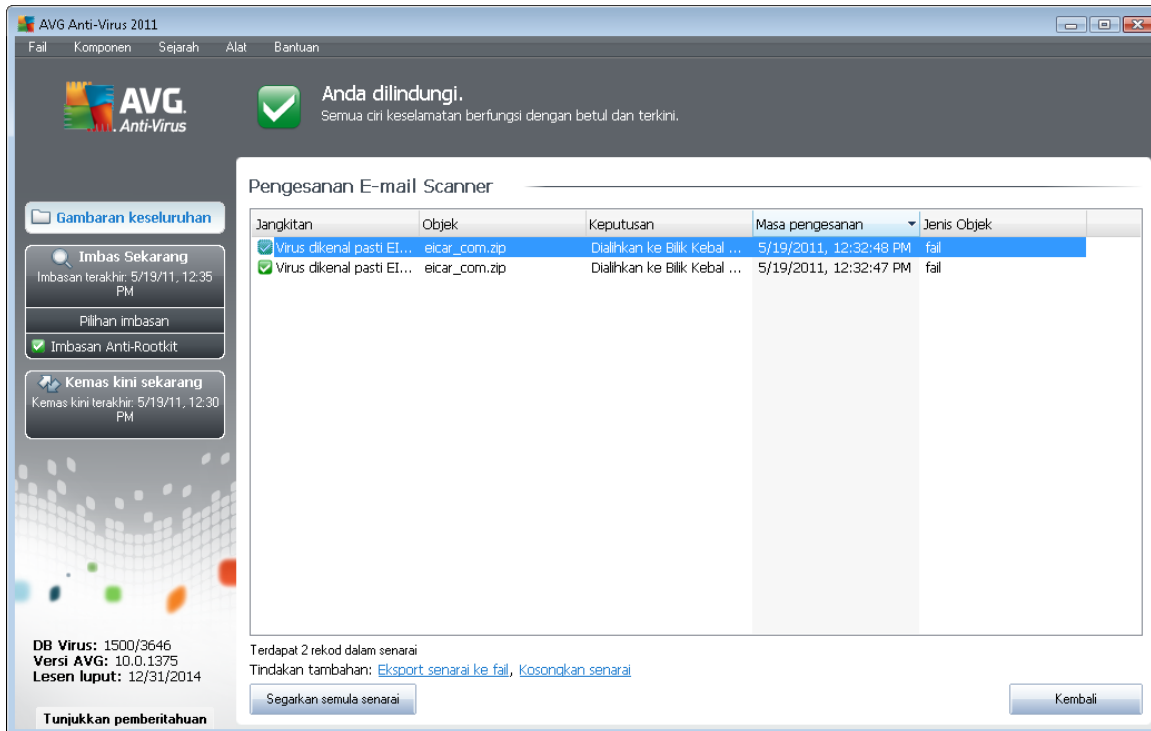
AVG Anti-Virus 2011

Fail Komponen Sejarah Alat Bantuan

AVG. Anti-Virus

Anda dilindungi.
Semua ciri keselamatan berfungsi dengan betul dan terkini.

Gambaran keseluruhan

Imbas Sekarang
Imbasan terakhir: 5/19/11, 12:35 PM

Pilihan imbasan

Imbasan Anti-Rootkit

Kemas kini sekarang
Kemas kini terakhir: 5/19/11, 12:30 PM

DB Virus: 1500/3646
Versi AVG: 10.0.1375
Lesen luput: 12/31/2014

Tunjukkan pemberitahuan

Pengesanan E-mail Scanner

| Jangkitan | Objek | Keputusan | Masa pengesanan | Jenis Objek |
|---|---|---|---|---|
| Virus dikenal pasti EI... | eicar_com.zip | Dialihkan ke Bilik Kebal ... | 5/19/2011, 12:32:48 PM | fail |
| Virus dikenal pasti EI... | eicar_com.zip | Dialihkan ke Bilik Kebal ... | 5/19/2011, 12:32:47 PM | fail |

Terdapat 2 rekod dalam senarai
Tindakan tambahan: Eksport senarai ke fail, Kosongkan senarai

Segarkan semula senarai

Kembali